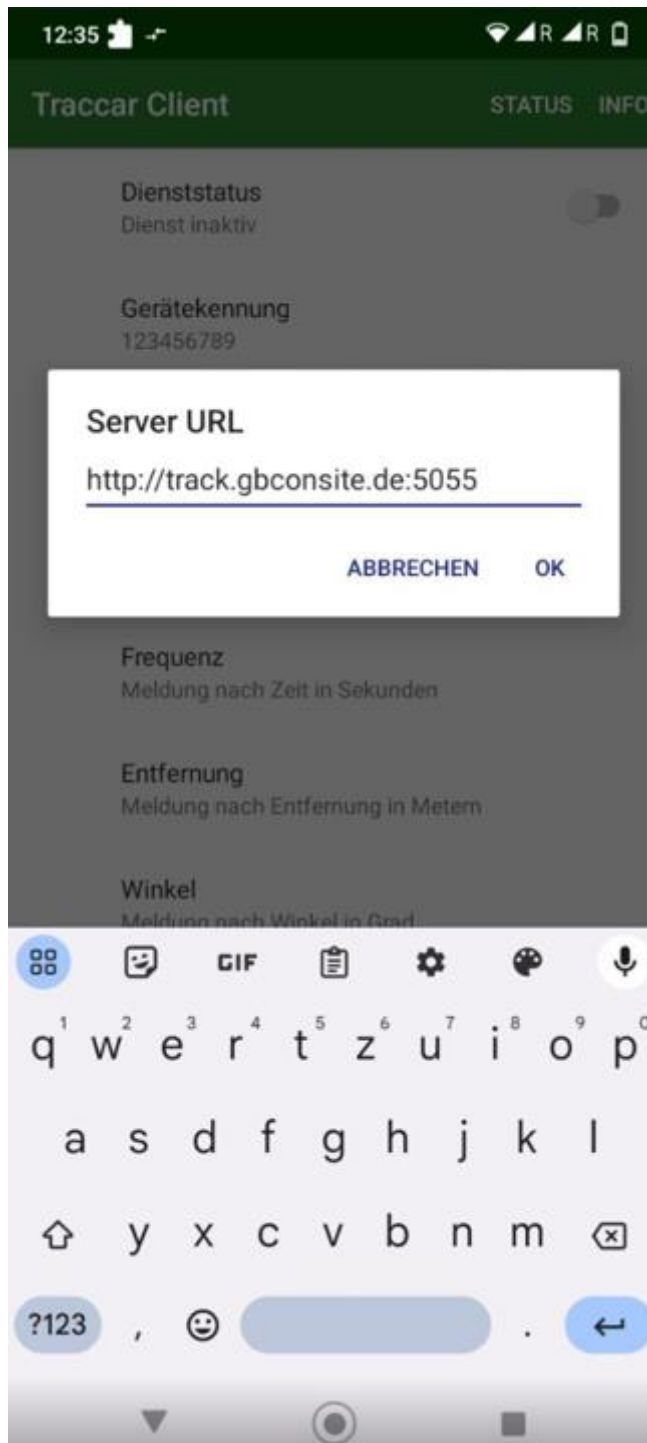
12:35

Traccar Client STATUS INFO

Dienststatus
Dienst inaktiv

Gerätekennung
123456789

Server URL

http://track.gbconsite.de:5055

ABBRECHEN OK

Frequenz
Meldung nach Zeit in Sekunden

Entfernung
Meldung nach Entfernung in Metern

Winkel
Meldung nach Winkel in Grad

GIF

q w e r t z u i o p
1 2 3 4 5 6 7 8 9 0
a s d f g h j k l
y x c v b n m
?123 , .